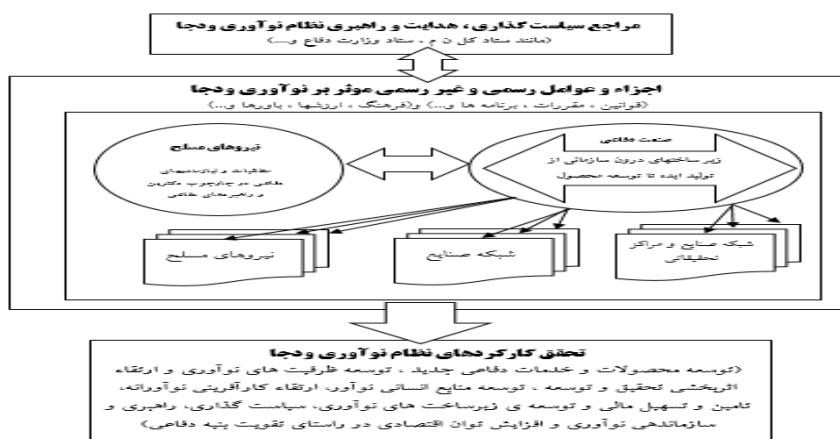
مراجع سیاست گذاری، هدایت و راهبری نظام نوآوری ودجا
(مانند ستاد کل ن م ، ستاد وزارت دفاع و...)

اجزاء و عوامل رسمی و غیر رسمی موثر بر نوآوری ودجا
(قوانین ، مقررات ، برنامه ها و...) و (فرهنگ ، ارزشها ، باورها و...)

نیروهای مسلح
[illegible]

صنعت دفاعی
زیر ساختهای درون سازمانی از تولید ایده تا توسعه محصول

نیروهای مسلح

شبکه صنایع

شبکه صنایع و مراکز تحقیقاتی

تحقق کارکردهای نظام نوآوری ودجا
(توسعه محصولات و خدمات دفاعی جدید ، توسعه ظرفیت های نوآوری و ارتقاء اثربخشی تحقیق و توسعه ، توسعه منابع انسانی نوآور، ارتقاء کارآفرینی نوآورانه، تامین و تسهیل مالی و توسعه ی زیرساخت های نوآوری، سیاست گذاری، راهبری و سازماندهی نوآوری و افزایش توان اقتصادی در راستای تقویت بنیه دفاعی)